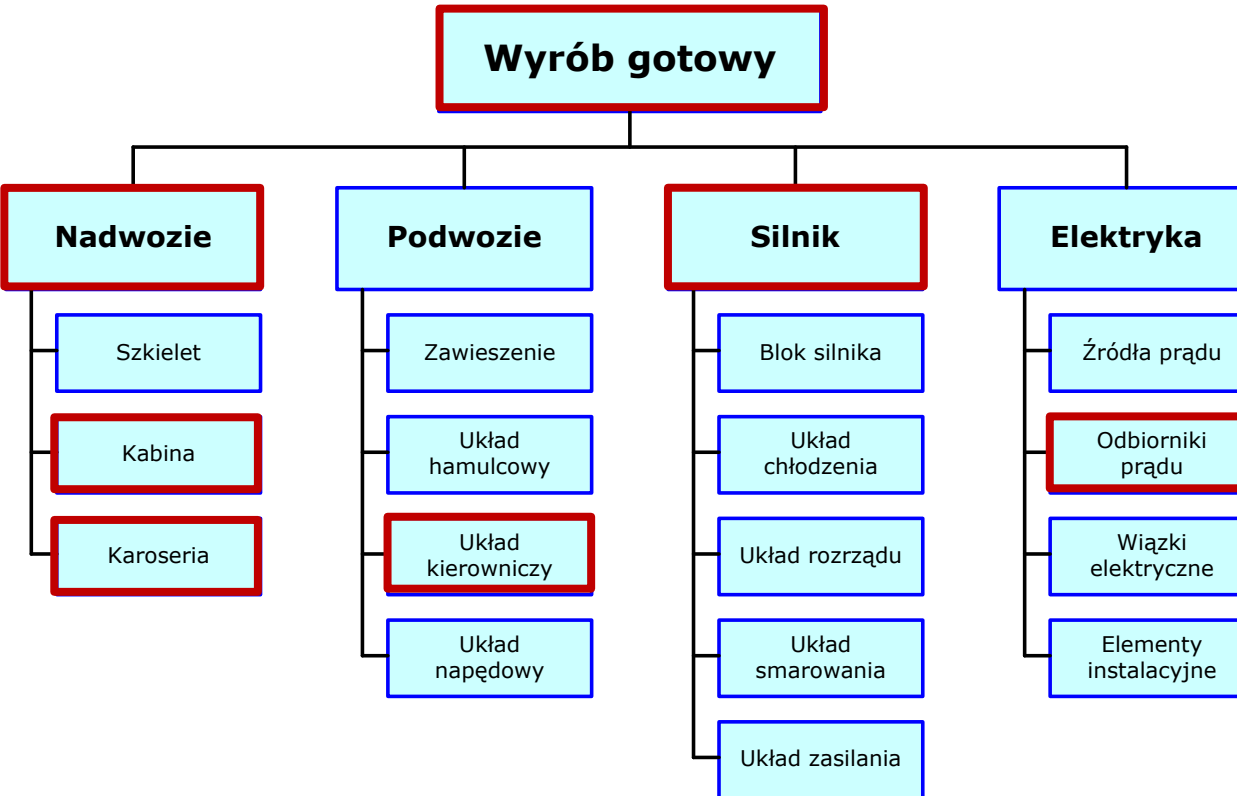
Wyrób gotowy

Nadwozie

Szkielet

Kabina

Karoseria

Podwozie

Zawieszenie

Układ hamulcowy

Układ kierowniczy

Układ napędowy

Silnik

Blok silnika

Układ chłodzenia

Układ rozrządu

Układ smarowania

Układ zasilania

Elektryka

Źródła prądu

Odbiorniki prądu

Wiązki elektryczne

Elementy instalacyjne